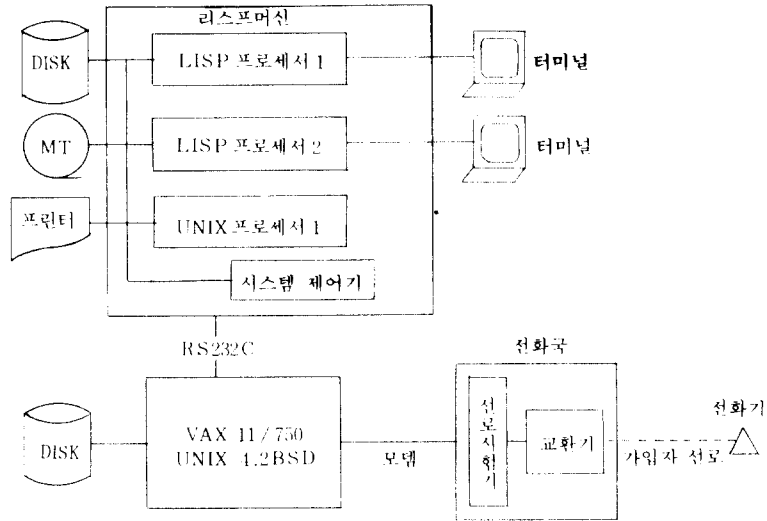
리스프머신

DISK

LISP 프로세서 1

터미널

MT

LISP 프로세서 2

터미널

프린터

UNIX 프로세서 1

시스템 제어기

RS232C

전화국

DISK

VAX 11/750
UNIX 4.2BSD

모뎀

선로시험기

교환기

가입자 선로

전화기